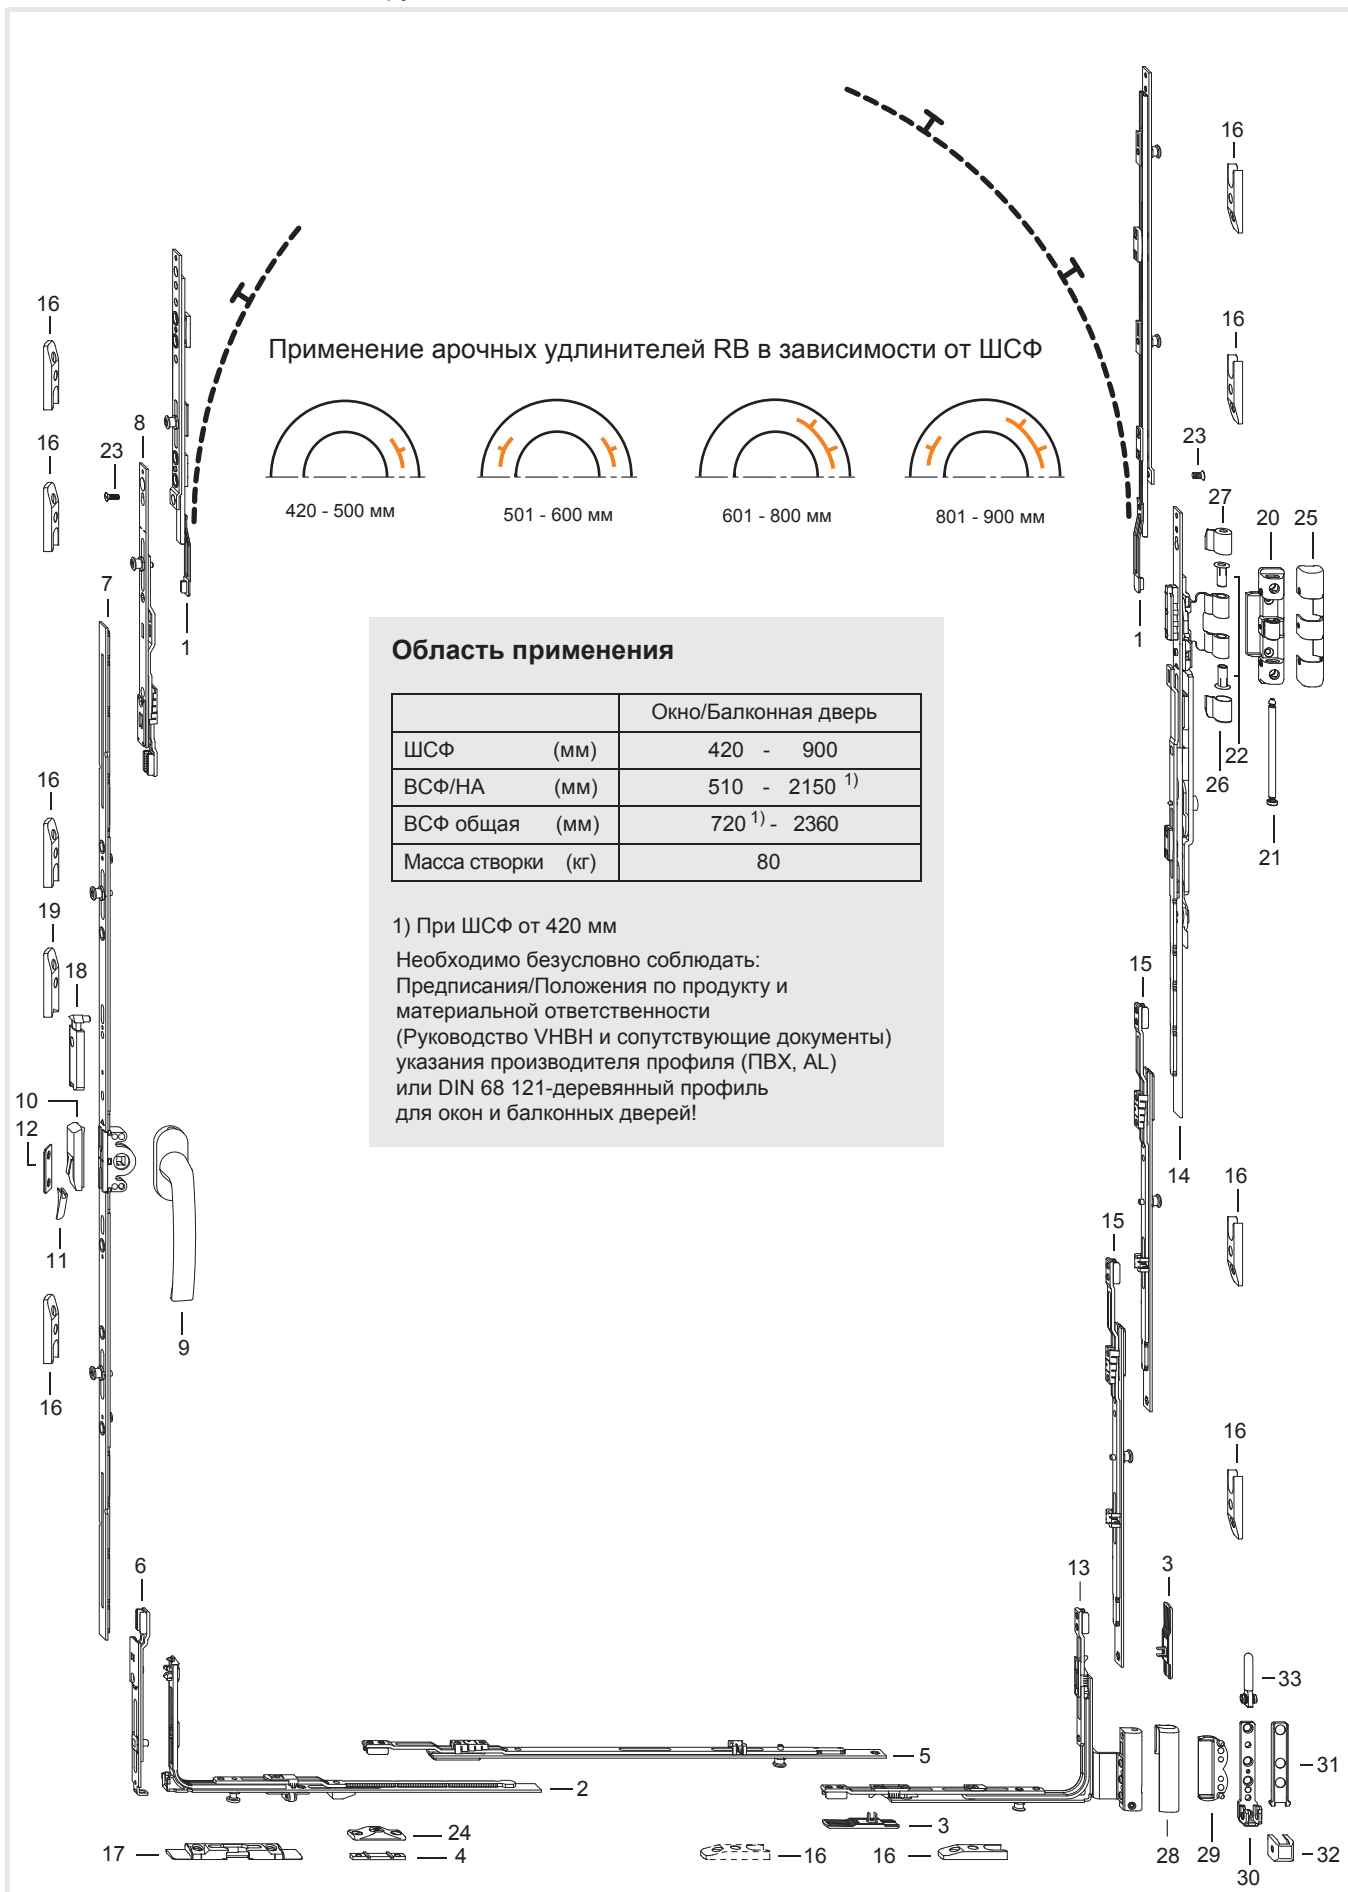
Применение арочных удлинителей RB в зависимости от ШСФ

420 - 500 мм
501 - 600 мм
601 - 800 мм
801 - 900 мм

Область применения

| | Окно/Балконная дверь |
|---|---|
| ШСФ (мм) | 420 - 900 |
| ВСФ/НА (мм) | 510 - 2150 $^{1)}$ |
| ВСФ общая (мм) | 720 $^{1)}$ - 2360 |
| Масса створки (кг) | 80 |

1) При ШСФ от 420 мм

Необходимо безусловно соблюдать: Предписания/Положения по продукту и материальной ответственности (Руководство VHBH и сопутствующие документы) указания производителя профиля (ПВХ, AL) или DIN 68 121-деревянный профиль для окон и балконных дверей!

16
16
23
8
1
7
16
19
18
10
12
11
9
16
6
17
2
24
4
5
3
16
16
13
3
33
31
28
29
30
32
16
16
23
27
20
25
1
22
26
21
15
14
16
15
16